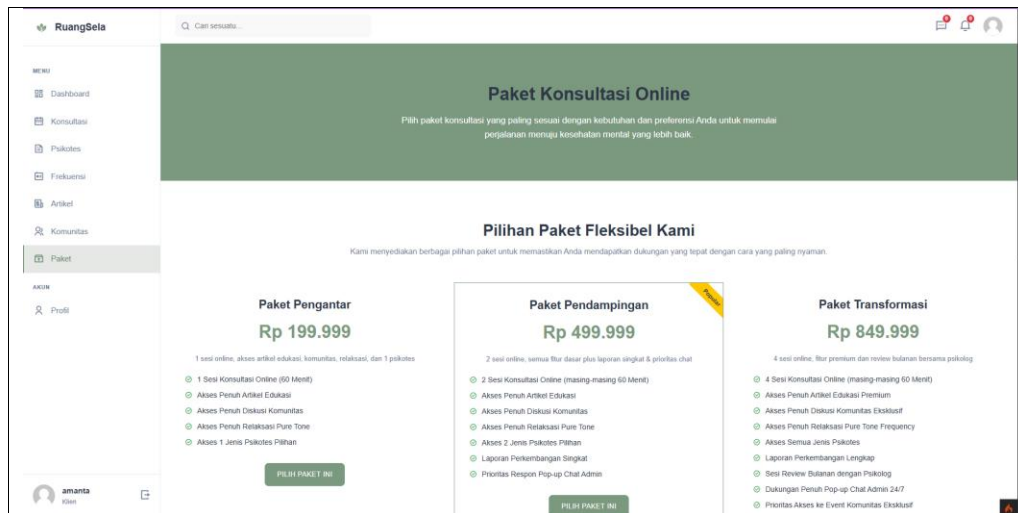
RuangSela

Cari sesuatu...

MENU
Dashboard
Konsultasi
Psikotes
Frekuensi
Artikel
Komunitas
Paket

AKUN
Profil

amanta
Klien

Paket Konsultasi Online

Pilih paket konsultasi yang paling sesuai dengan kebutuhan dan preferensi Anda untuk memulai perjalanan menuju kesehatan mental yang lebih baik.

Pilihan Paket Fleksibel Kami

Kami menyediakan berbagai pilihan paket untuk memastikan Anda mendapatkan dukungan yang tepat dengan cara yang paling nyaman.

Paket Pengantar
Rp 199.999
1 sesi online, akses artikel edukasi, komunitas, relaksasi, dan 1 psikotes
1 Sesi Konsultasi Online (60 Menit)
Akses Penuh Artikel Edukasi
Akses Penuh Diskusi Komunitas
Akses Penuh Relaksasi Pure Tone
Akses 1 Jenis Psikotes Pilihan
PILIH PAKET INI

Populer
Paket Pendampingan
Rp 499.999
2 sesi online, semua fitur dasar plus laporan singkat & prioritas chat
2 Sesi Konsultasi Online (masing-masing 60 Menit)
Akses Penuh Artikel Edukasi
Akses Penuh Diskusi Komunitas
Akses Penuh Relaksasi Pure Tone
Akses 2 Jenis Psikotes Pilihan
Laporan Perkembangan Singkat
Prioritas Respon Pop-up Chat Admin
PILIH PAKET INI

Paket Transformasi
Rp 849.999
4 sesi online, fitur premium dan review bulanan bersama psikolog
4 Sesi Konsultasi Online (masing-masing 60 Menit)
Akses Penuh Artikel Edukasi Premium
Akses Penuh Diskusi Komunitas Eksklusif
Akses Penuh Relaksasi Pure Tone Frequency
Akses Semua Jenis Psikotes
Laporan Perkembangan Lengkap
Sesi Review Bulanan dengan Psikolog
Dukungan Penuh Pop-up Chat Admin 24/7
Prioritas Akses ke Event Komunitas Eksklusif